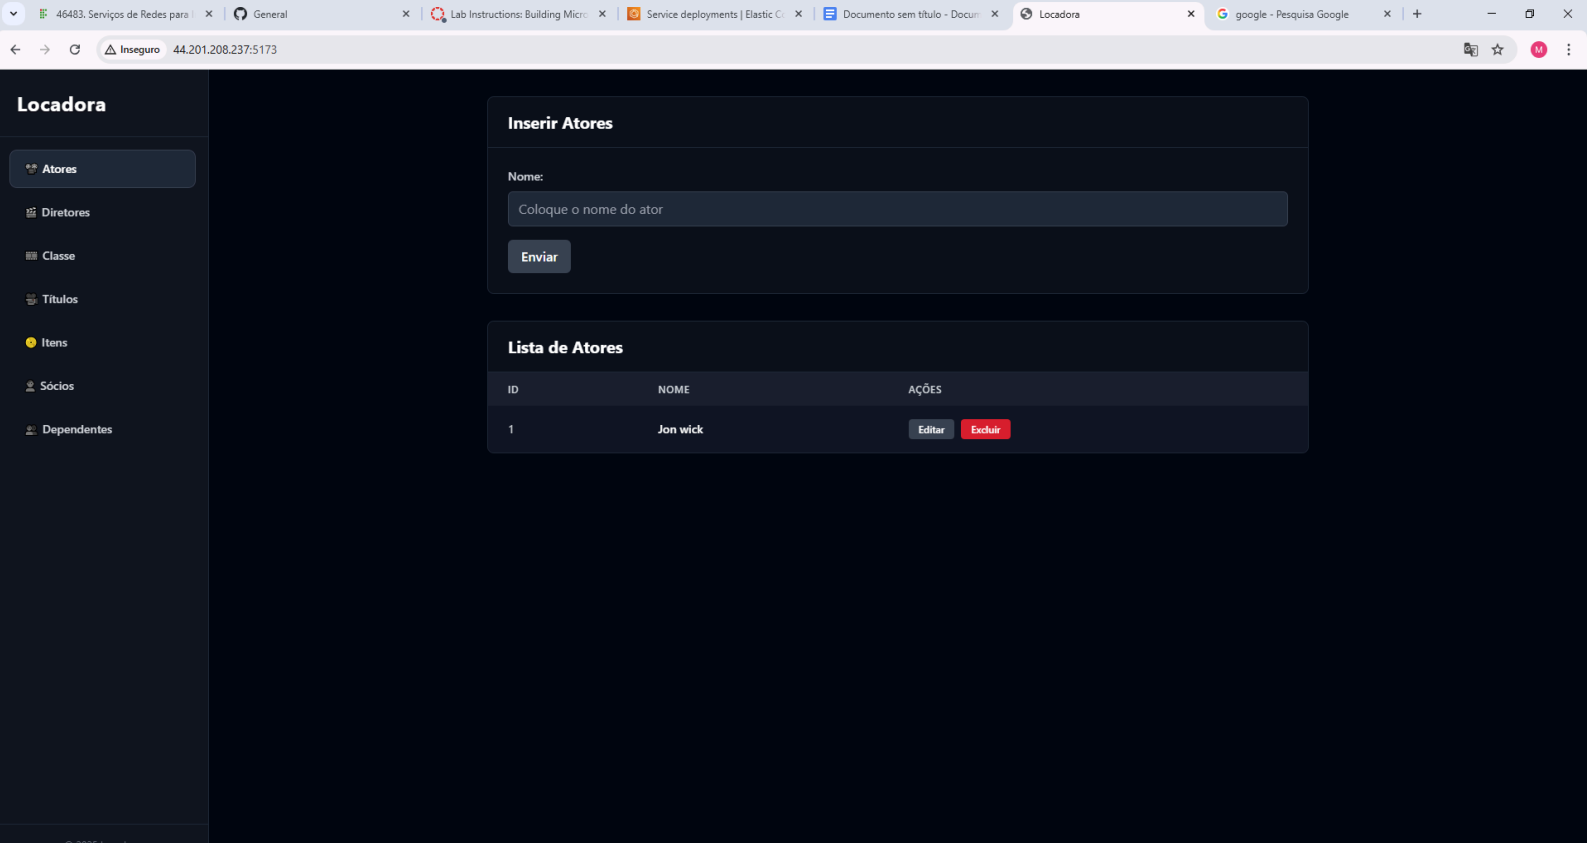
46483. Serviços de Redes para | General | Lab Instructions: Building Micro | Service deployments | Elastic C | Documento sem título - Docum | Locadora | google - Pesquisa Google

Inseguro 44.201.208.237:5173

M

Locadora

Atores
Diretores
Classe
Títulos
Itens
Sócios
Dependentes

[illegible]

Inserir Atores

Nome:

Coloque o nome do ator

Enviar

Lista de Atores

| ID | NOME | AÇÕES |
|---|---|---|
| 1 | Jon wick | Editar Excluir |